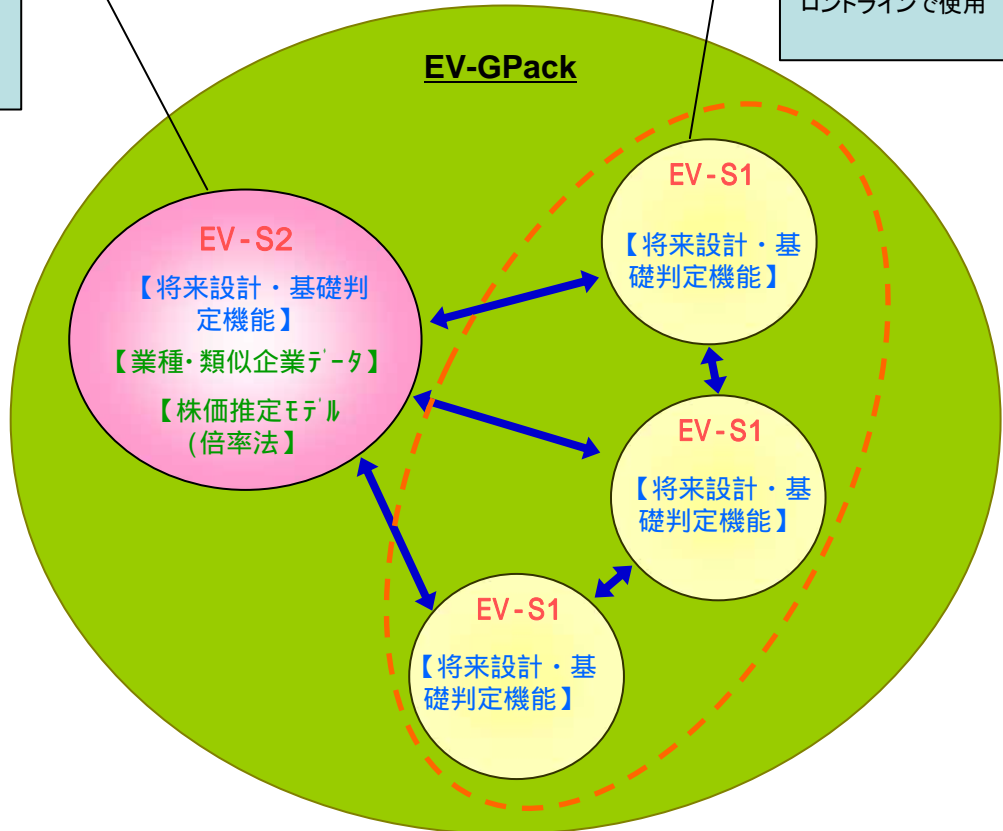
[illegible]ロントライン で使用

EV-GPack

EV-S2
【将来設計・基礎判定機能】
【業種・類似企業ﾃﾞｰﾀ】
【株価推定ﾓﾃﾞﾙ(倍率法】

EV-S1
【将来設計・基礎判定機能】

EV-S1
【将来設計・基礎判定機能】

EV-S1
【将来設計・基礎判定機能】